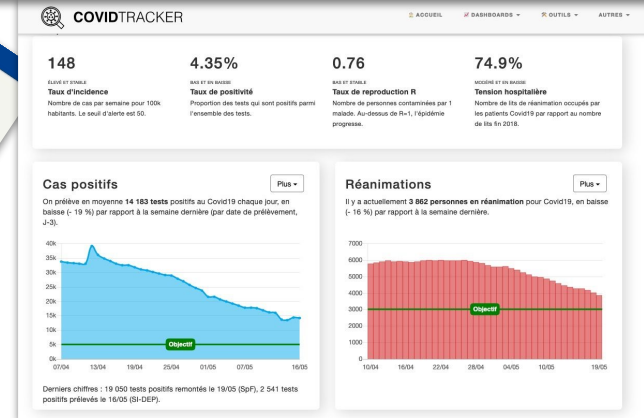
COVIDTRACKER

ACCUEIL DASHBOARDS ▾ OUTILS ▾ AUTRES ▾

148
ÉLEVÉ ET STABLE
Taux d'incidence
Nombre de cas par semaine pour 100k habitants. Le seuil d'alerte est 50.

4.35%
BAS ET EN BAISSE
Taux de positivité
Proportion des tests qui sont positifs parmi l'ensemble des tests.

0.76
BAS ET STABLE
Taux de reproduction R
Nombre de personnes contaminées par 1 malade. Au-dessus de R=1, l'épidémie progresse.

74.9%
MODÉRÉ ET EN BAISSE
Tension hospitalière
Nombre de lits de réanimation occupés par les patients Covid19 par rapport au nombre de lits fin 2018.

Cas positifs
Plus ▾
On prélève en moyenne 14 183 tests positifs au Covid19 chaque jour, en baisse (- 19 %) par rapport à la semaine dernière (par date de prélèvement, J-3).

40k
35k
30k
25k
20k
15k
10k
5k
0k
Objectif
07/04 13/04 19/04 25/04 01/05 07/05 16/05

Derniers chiffres : 19 050 tests positifs remontés le 19/05 (SpF), 2 541 tests positifs prélevés le 16/05 (SI-DEP).

Réanimations
Plus ▾
Il y a actuellement 3 862 personnes en réanimation pour Covid19, en baisse (- 16 %) par rapport à la semaine dernière.

7000
6000
5000
4000
3000
2000
1000
0
Objectif
10/04 16/04 22/04 28/04 04/05 10/05 19/05